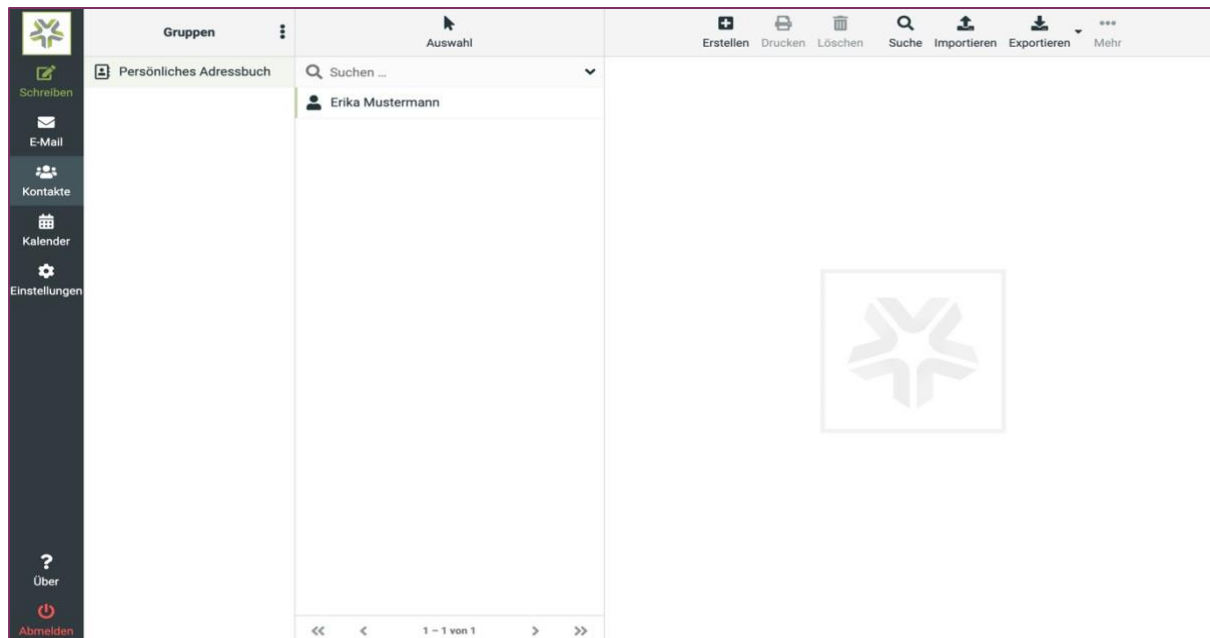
Schreiben
E-Mail
Kontakte
Kalender
Einstellungen
Über
Abmelden

Gruppen
Persönliches Adressbuch

Auswahl
Suchen ...
Erika Mustermann
1 – 1 von 1

Erstellen Drucken Löschen Suche Importieren Exportieren Mehr